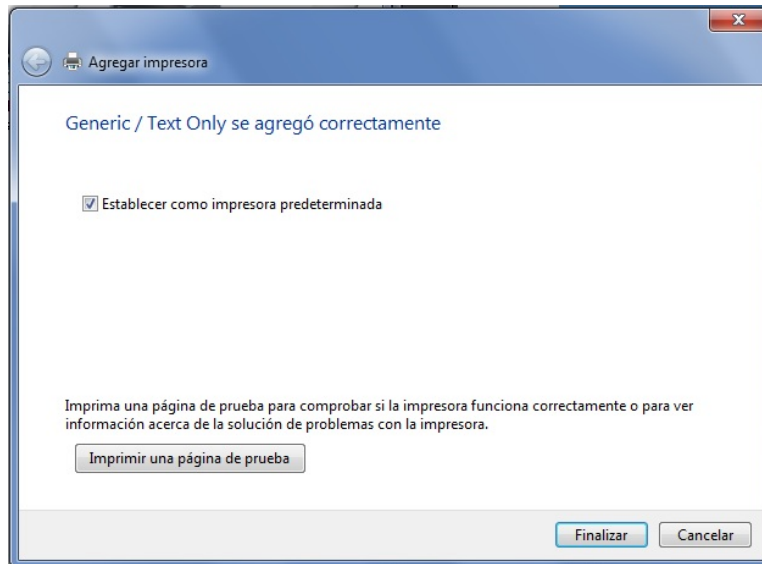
Agregar impresora

Generic / Text Only se agregó correctamente

Establecer como impresora predeterminada

Imprima una página de prueba para comprobar si la impresora funciona correctamente o para ver información acerca de la solución de problemas con la impresora.

Imprimir una página de prueba

Finalizar

Cancelar